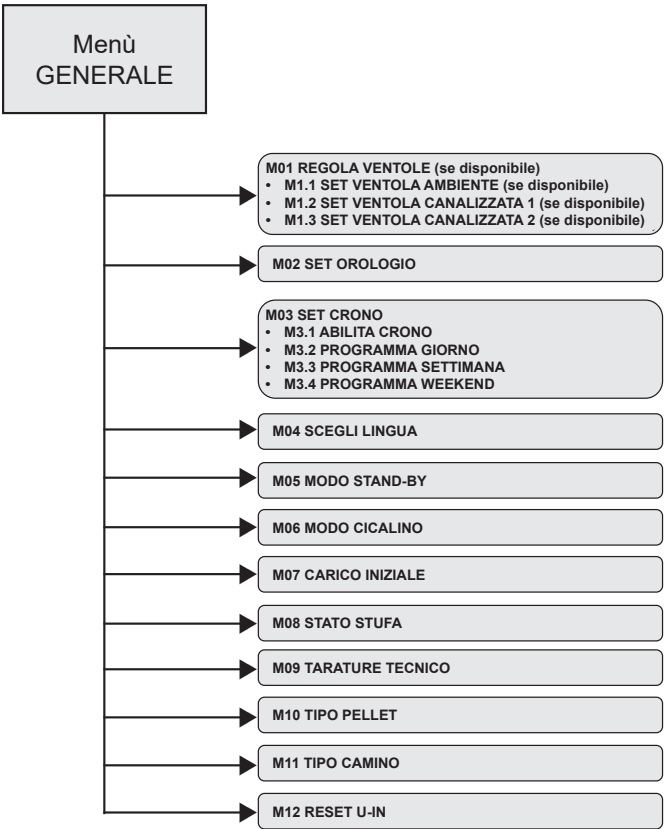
Menù
GENERALE

M01 REGOLA VENTOLE (se disponibile)
• M1.1 SET VENTOLA AMBIENTE (se disponibile)
• M1.2 SET VENTOLA CANALIZZATA 1 (se disponibile)
• M1.3 SET VENTOLA CANALIZZATA 2 (se disponibile)

M02 SET OROLOGIO

M03 SET CRONO
• M3.1 ABILITA CRONO
• M3.2 PROGRAMMA GIORNO
• M3.3 PROGRAMMA SETTIMANA
• M3.4 PROGRAMMA WEEKEND

M04 SCEGLI LINGUA

M05 MODO STAND-BY

M06 MODO CICALINO

M07 CARICO INIZIALE

M08 STATO STUFA

M09 TARATURE TECNICO

M10 TIPO PELLET

M11 TIPO CAMINO

M12 RESET U-IN